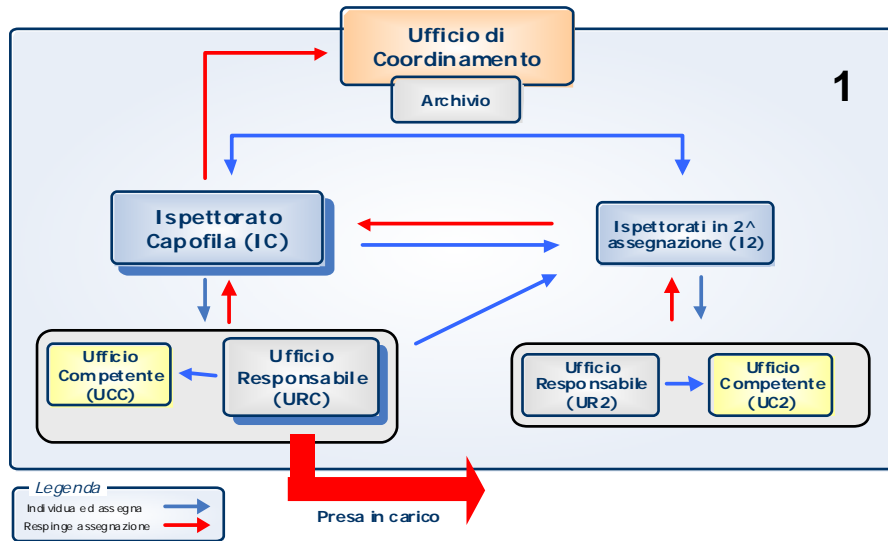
Ufficio di Coordinamento

Archivio

1

Ispettorato Capofila (IC)

Ispettorati in 2^ assegnazione (I2)

Ufficio Competente (UCC)

Ufficio Responsabile (URC)

Ufficio Responsabile (UR2)

Ufficio Competente (UC2)

Legenda

Individua ed assegna

Respinge assegnazione

Presa in carico